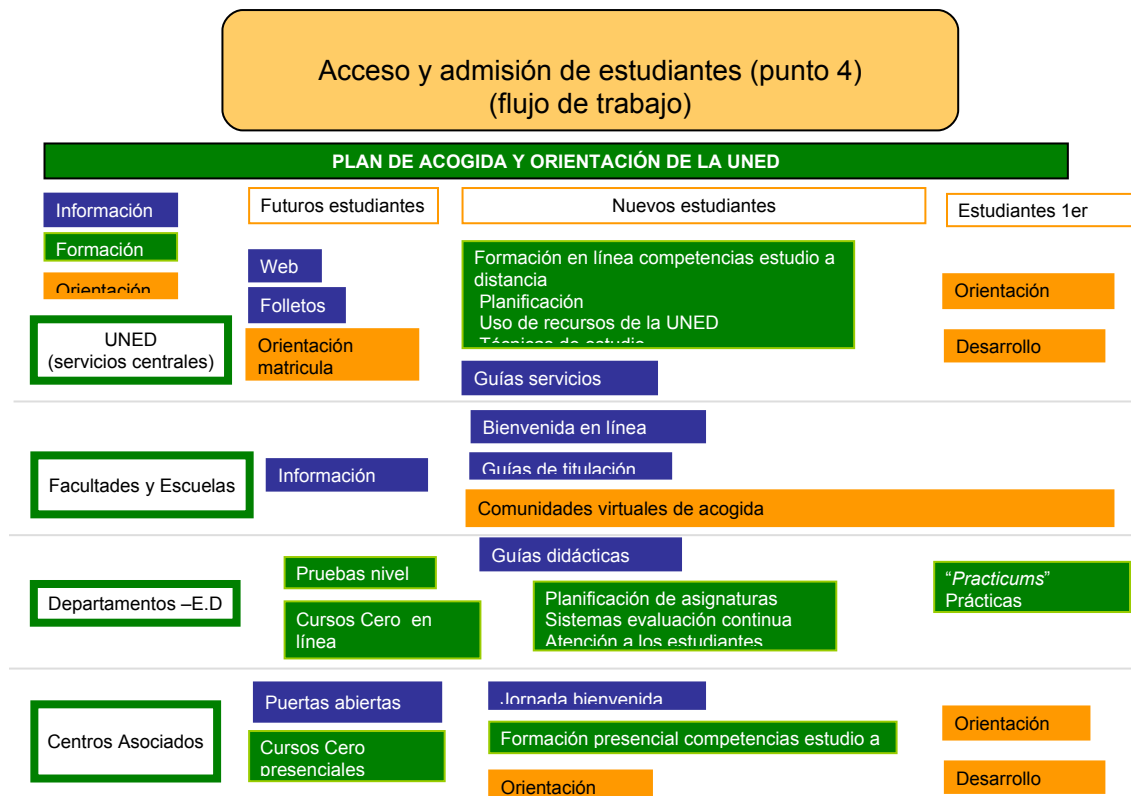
Acceso y admisión de estudiantes (punto 4)
(flujo de trabajo)

PLAN DE ACOGIDA Y ORIENTACIÓN DE LA UNED

Información
Formación
Orientación

Futuros estudiantes

Nuevos estudiantes

Estudiantes 1er

UNED
(servicios centrales)

Web
Folletos
Orientación matricula

Formación en línea competencias estudio a distancia
Planificación
Uso de recursos de la UNED
Técnicas de estudio

Guías servicios

Orientación
Desarrollo

Facultades y Escuelas

Información

Bienvenida en línea
Guías de titulación
Comunidades virtuales de acogida

Departamentos –E.D

Pruebas nivel
Cursos Cero en línea

Guías didácticas
Planificación de asignaturas
Sistemas evaluación continua
Atención a los estudiantes

"Practicums" Prácticas

Centros Asociados

Puertas abiertas
Cursos Cero presenciales

Jornada bienvenida
Formación presencial competencias estudio a
Orientación

Orientación
Desarrollo